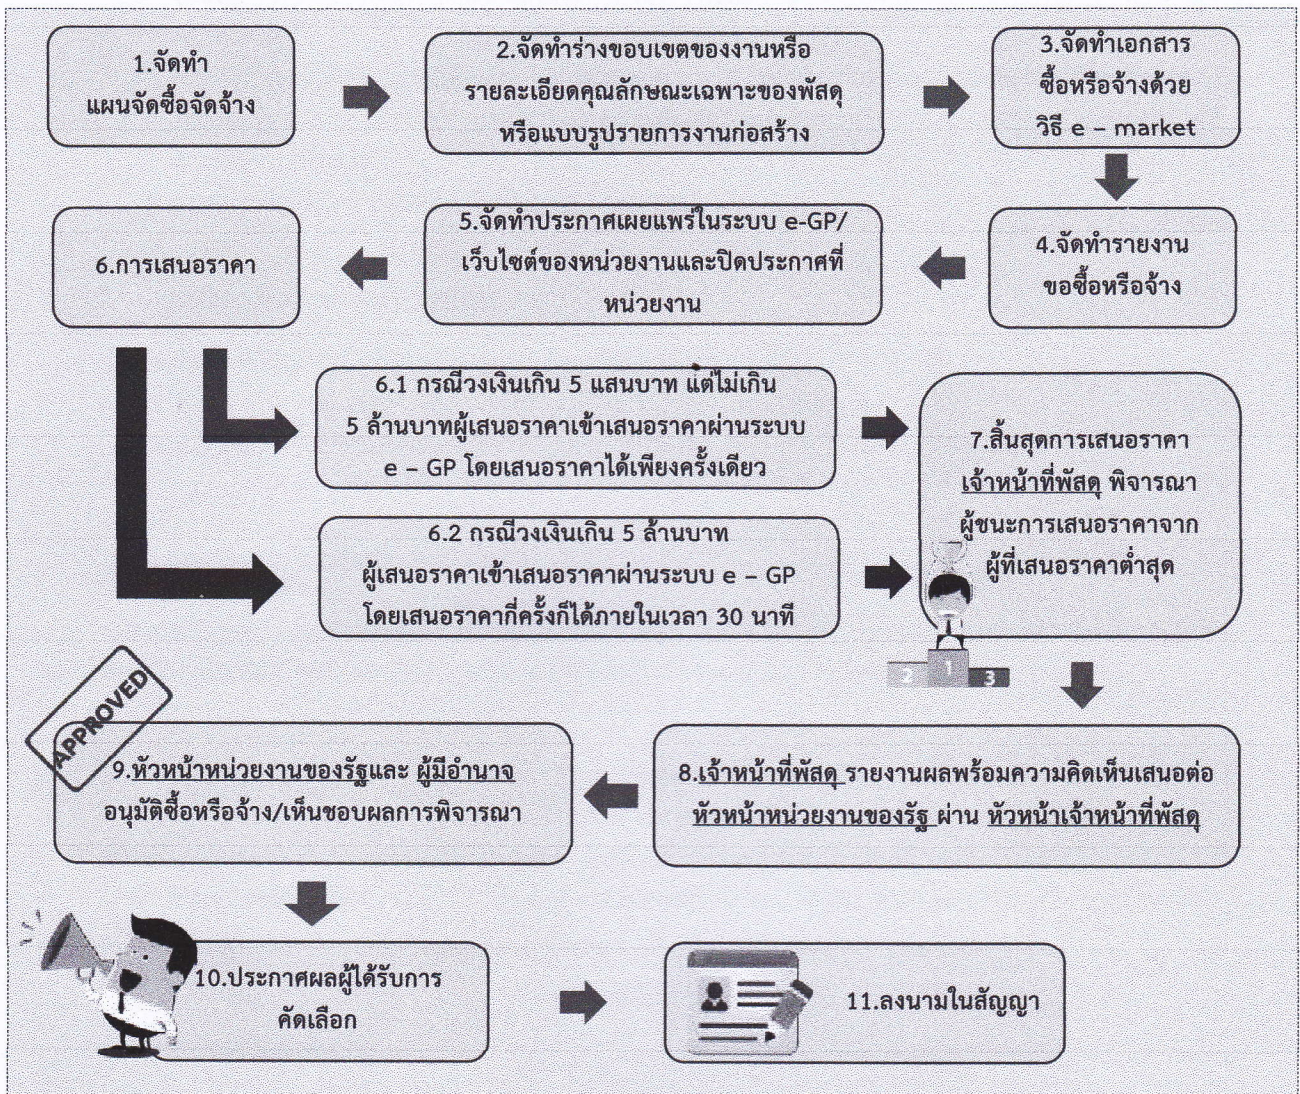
1.จัดทำ แผนจัดซื้อจัดจ้าง

2.จัดทำร่างขอบเขตของงานหรือ รายละเอียดคุณลักษณะเฉพาะของพัสดุ หรือแบบรูปรายการงานก่อสร้าง

3.จัดทำเอกสาร ซื้อหรือจ้างด้วย วิธี e – market

4.จัดทำรายงาน ขอซื้อหรือจ้าง

5.จัดทำประกาศเผยแพร่ในระบบ e-GP/ เว็บไซต์ของหน่วยงานและปิดประกาศที่ หน่วยงาน

6.การเสนอราคา

6.1 กรณีวงเงินเกิน 5 แสนบาท แต่ไม่เกิน 5 ล้านบาทผู้เสนอราคาเข้าเสนอราคาผ่านระบบ e – GP โดยเสนอราคาได้เพียงครั้งเดียว

6.2 กรณีวงเงินเกิน 5 ล้านบาท ผู้เสนอราคาเข้าเสนอราคาผ่านระบบ e – GP โดยเสนอราคากี่ครั้งก็ได้ภายในเวลา 30 นาที

7.สิ้นสุดการเสนอราคา เจ้าหน้าที่พัสดุ พิจารณา ผู้ชนะการเสนอราคาจาก ผู้ที่เสนอราคาต่ำสุด

2 1 3

8.เจ้าหน้าที่พัสดุ รายงานผลพร้อมความคิดเห็นเสนอต่อ หัวหน้าหน่วยงานของรัฐ ผ่าน หัวหน้าเจ้าหน้าที่พัสดุ

APPROVED

9.หัวหน้าหน่วยงานของรัฐและ ผู้มีอำนาจ อนุมัติซื้อหรือจ้าง/เห็นชอบผลการพิจารณา

10.ประกาศผลผู้ได้รับการ คัดเลือก

11.ลงนามในสัญญา